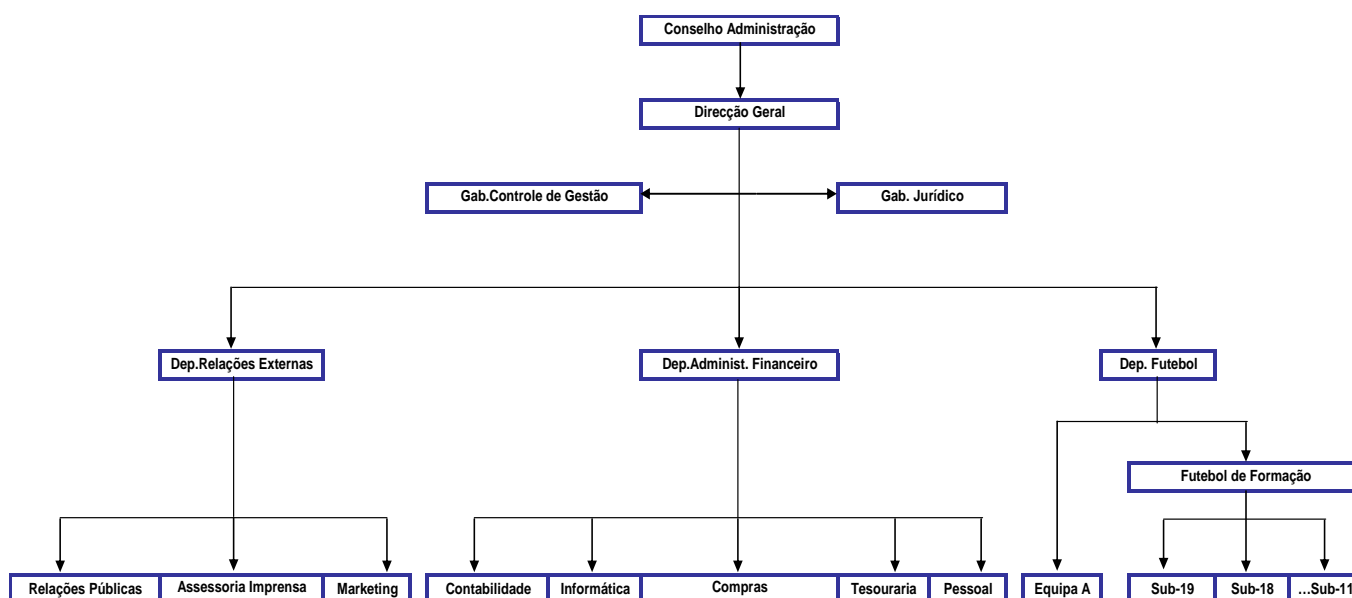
Conselho Administração

Direcção Geral

Gab.Controle de Gestão

Gab. Jurídico

Dep.Relações Externas

Dep.Administ. Financeiro

Dep. Futebol

Futebol de Formação

Relações Públicas

Assessoria Imprensa

Marketing

Contabilidade

Informática

Compras

Tesouraria

Pessoal

Equipa A

Sub-19

Sub-18

…Sub-11